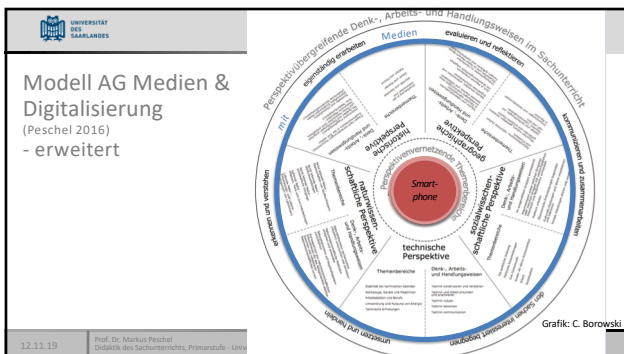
UNIVERSITÄT DES SAARLANDES

Modell AG Medien & Digitalisierung
(Peschel 2016)
- erweitert

Perspektivübergreifende Denk-, Arbeits- und Handlungsweisen im Sachunterricht

Medien

mit

eigenständig erarbeiten

evaluieren und reflektieren

kommunizieren und zusammenarbeiten

den Sachen interessiert begegnen

umsetzen und handeln

erkennen und verstehen

Perspektivenvernetzende Themenbereiche

geographische Perspektive

historische Perspektive

naturwissenschaftliche Perspektive

sozialwissenschaftliche Perspektive

technische Perspektive

Smartphone

Themenbereiche

Denk-, Arbeits- und Handlungsweisen

Grafik: C. Borowski

12.11.19

Prof. Dr. Markus Peschel
Didaktik des Sachunterrichts, Primarstufe - Univ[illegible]